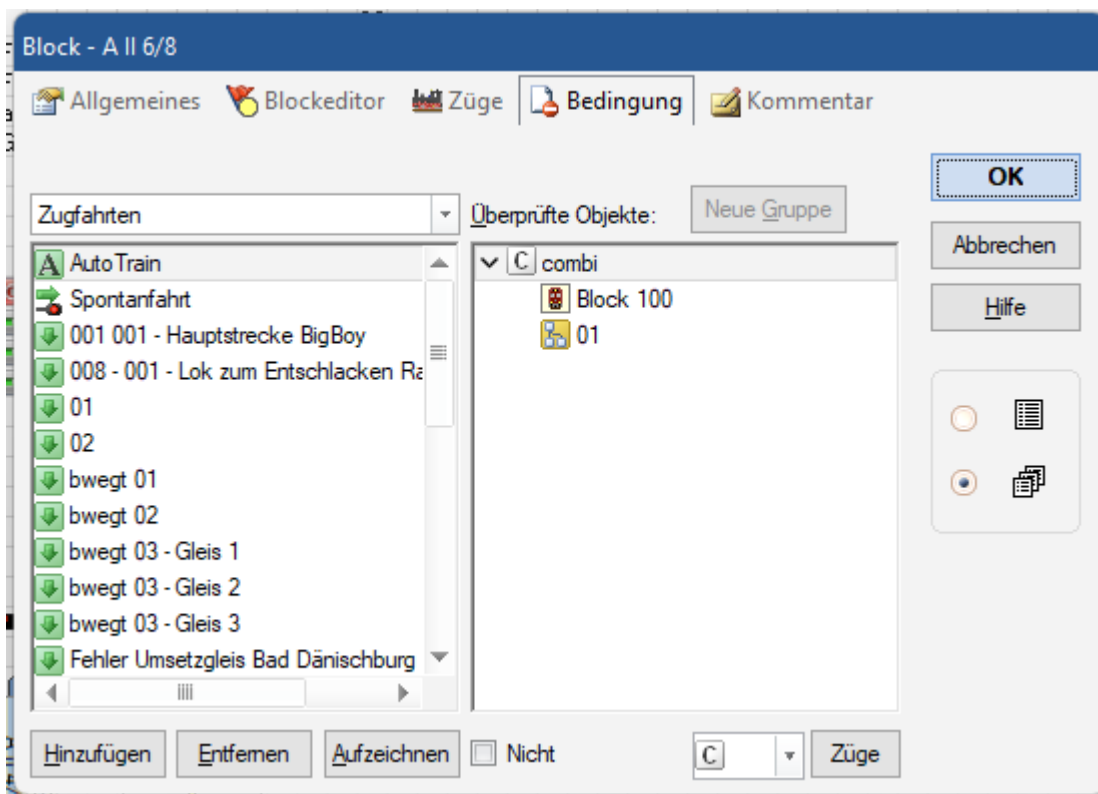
Block - A II 6/8

Allgemeines Blockeditor Züge Bedingung Kommentar

OK

Zugfahrten

Überprüfte Objekte:

Neue Gruppe

Abbrechen

Hilfe

A AutoTrain
Spontanfahrt
001 001 - Hauptstrecke BigBoy
008 - 001 - Lok zum Entschlacken Ra
01
02
bwegt 01
bwegt 02
bwegt 03 - Gleis 1
bwegt 03 - Gleis 2
bwegt 03 - Gleis 3
Fehler Umsetzgleis Bad Dänischburg

C combi
Block 100
01

Hinzufügen Entfernen Aufzeichnen Nicht C Züge